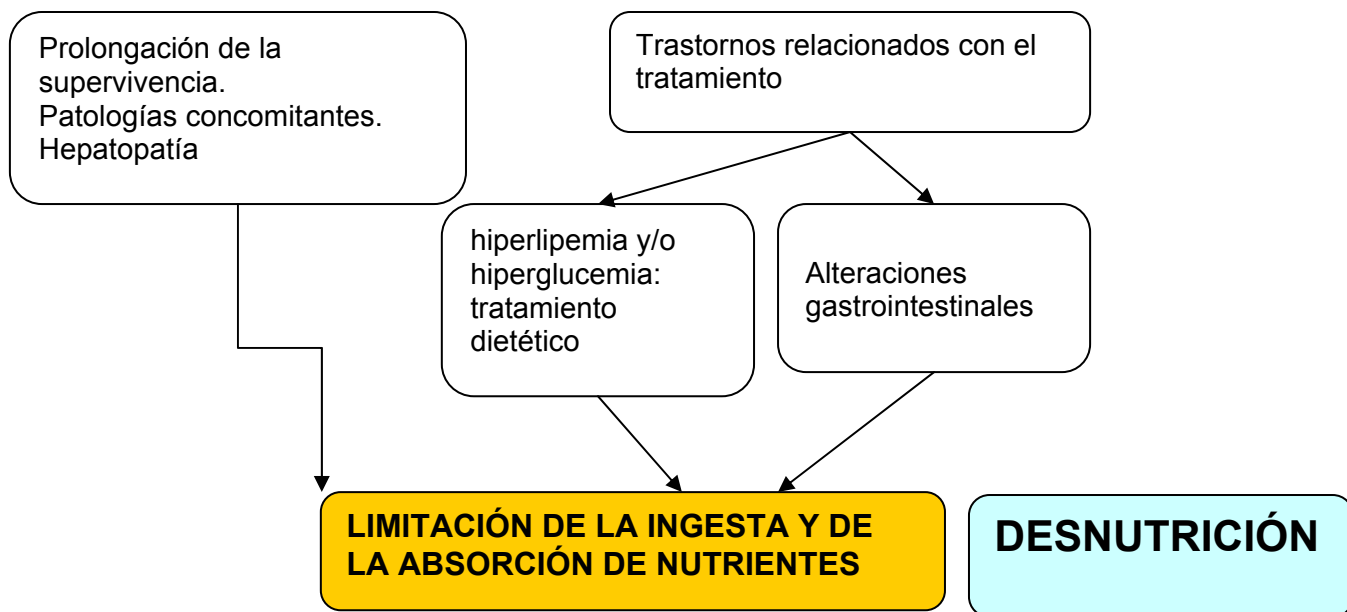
Prolongación de la supervivencia.
Patologías concomitantes.
Hepatopatía

Trastornos relacionados con el tratamiento

hiperlipemia y/o hiperglucemia: tratamiento dietético

Alteraciones gastrointestinales

LIMITACIÓN DE LA INGESTA Y DE LA ABSORCIÓN DE NUTRIENTES

DESNUTRICIÓN